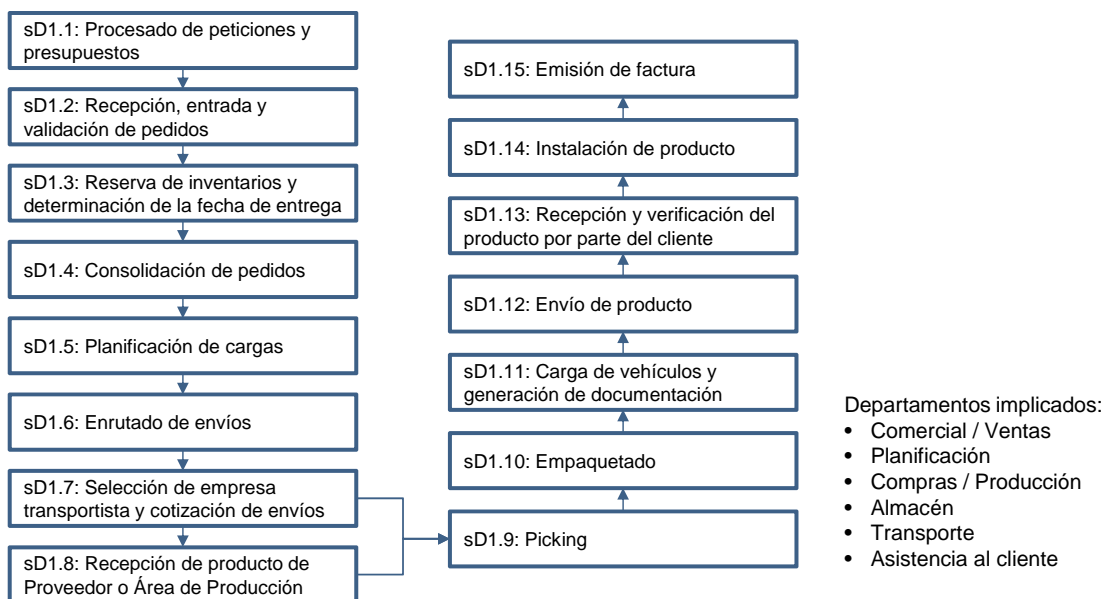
sD1.1: Procesado de peticiones y presupuestos

sD1.2: Recepción, entrada y validación de pedidos

sD1.3: Reserva de inventarios y determinación de la fecha de entrega

sD1.4: Consolidación de pedidos

sD1.5: Planificación de cargas

sD1.6: Enrutado de envíos

sD1.7: Selección de empresa transportista y cotización de envíos

sD1.8: Recepción de producto de Proveedor o Área de Producción

sD1.9: Picking

sD1.10: Empaquetado

sD1.11: Carga de vehículos y generación de documentación

sD1.12: Envío de producto

sD1.13: Recepción y verificación del producto por parte del cliente

sD1.14: Instalación de producto

sD1.15: Emisión de factura

Departamentos implicados:
• Comercial / Ventas
• Planificación
• Compras / Producción
• Almacén
• Transporte
• Asistencia al cliente